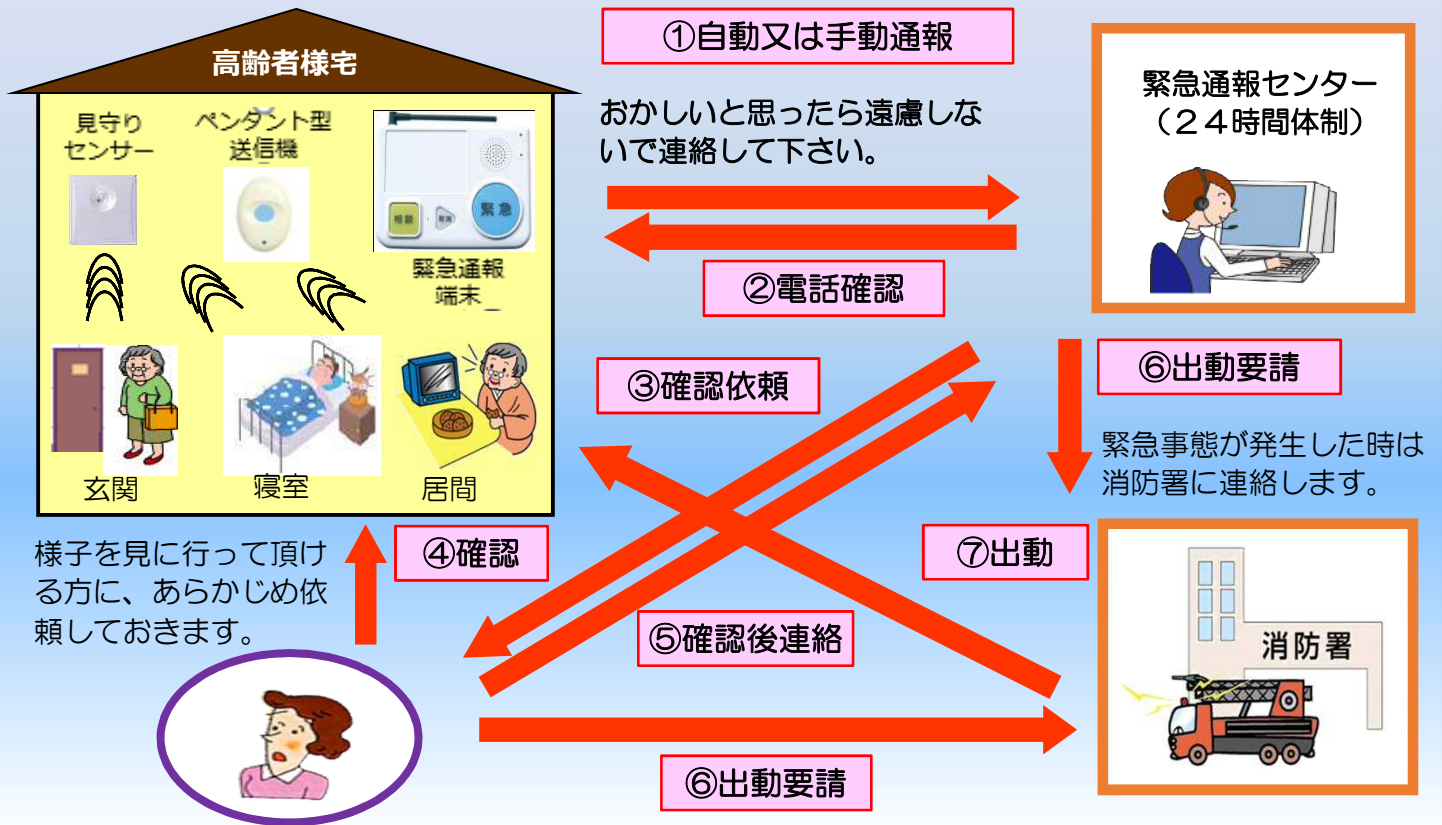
高齢者様宅

見守りセンサー

ペンダント型送信機

相談

緊急

緊急通報端末

玄関

寝室

居間

①自動又は手動通報

おかしいと思ったら遠慮しないで連絡して下さい。

②電話確認

緊急通報センター
（２４時間体制）

③確認依頼

⑥出動要請

緊急事態が発生した時は消防署に連絡します。

様子を見に行って頂ける方に、あらかじめ依頼しておきます。

④確認

⑤確認後連絡

⑦出動

消防署

⑥出動要請